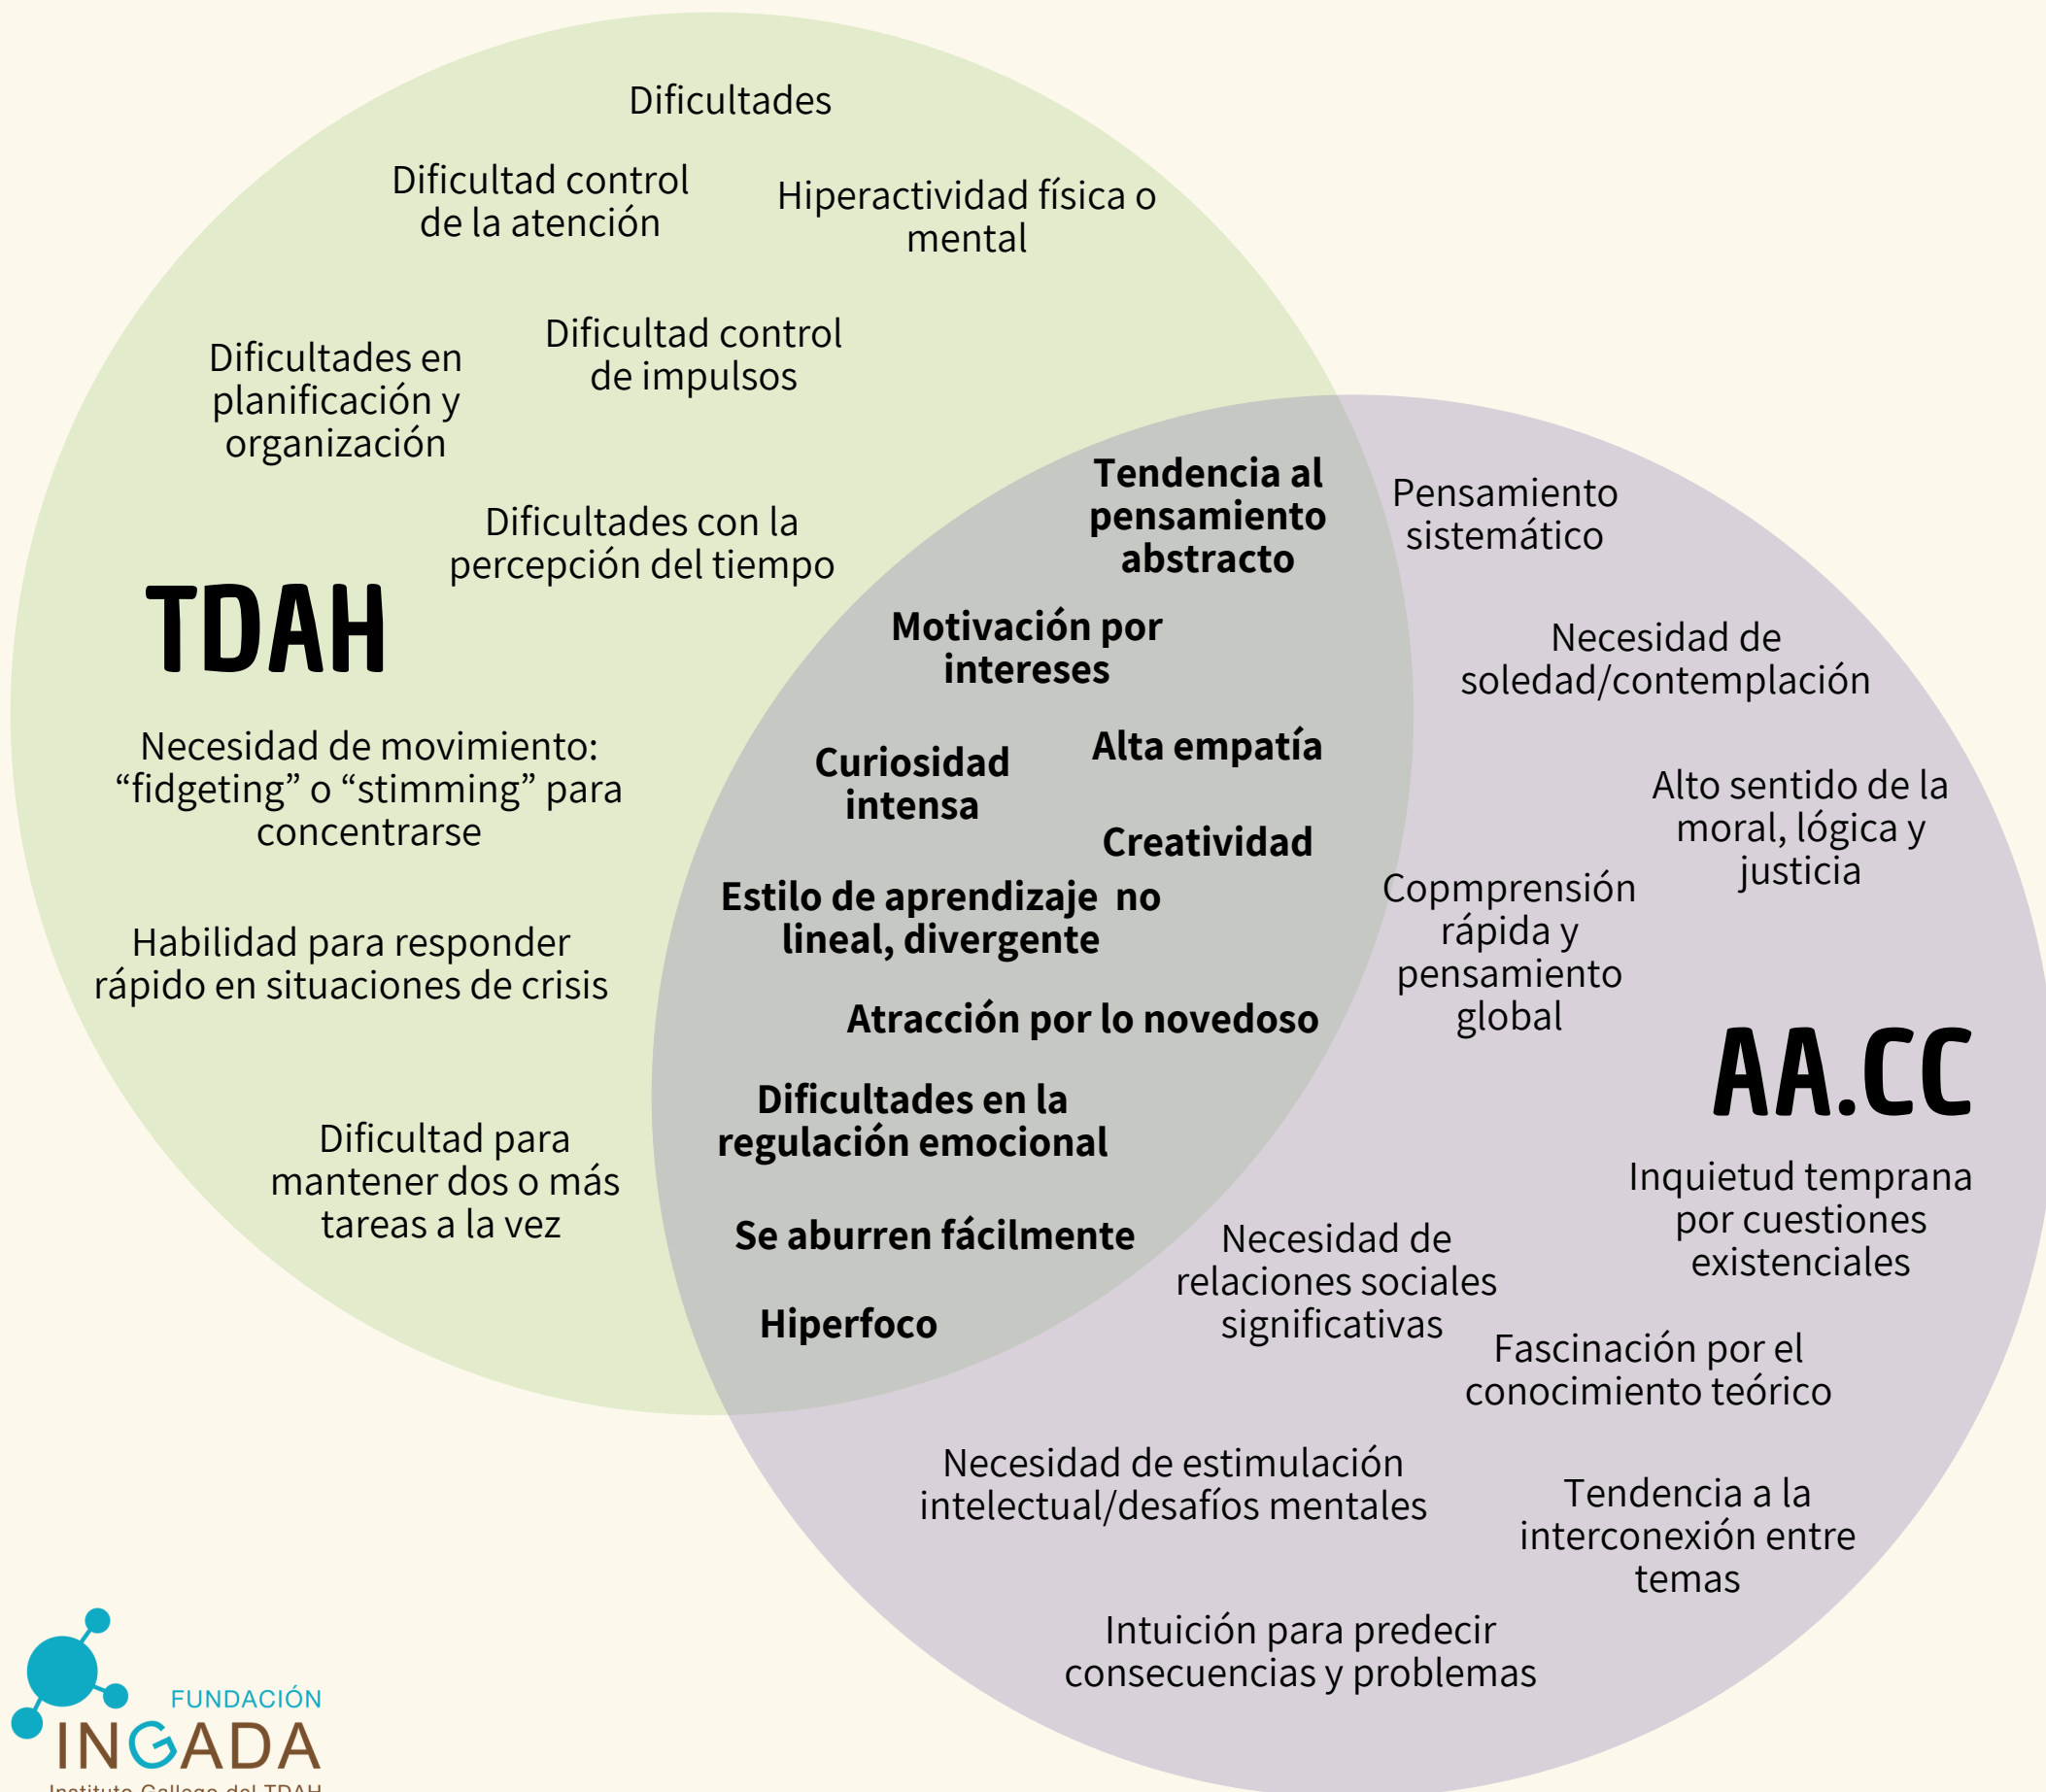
Dificultades

Dificultad control de la atención

Hiperactividad física o mental

Dificultades en planificación y organización

Dificultad control de impulsos

Dificultades con la percepción del tiempo

TDAH

Necesidad de movimiento: “fidgeting” o “stimming” para concentrarse

Habilidad para responder rápido en situaciones de crisis

Dificultad para mantener dos o más tareas a la vez

Tendencia al pensamiento abstracto

Motivación por intereses

Curiosidad intensa

Alta empatía

Creatividad

Estilo de aprendizaje no lineal, divergente

Atracción por lo novedoso

Dificultades en la regulación emocional

Se aburren fácilmente

Hiperfoco

Pensamiento sistemático

Necesidad de soledad/contemplación

Alto sentido de la moral, lógica y justicia

Copmprensión rápida y pensamiento global

AA.CC

Inquietud temprana por cuestiones existenciales

Necesidad de relaciones sociales significativas

Fascinación por el conocimiento teórico

Necesidad de estimulación intelectual/desafíos mentales

Tendencia a la interconexión entre temas

Intuición para predecir consecuencias y problemas

FUNDACIÓN
INGADA
Instituto Gallego del TDAH